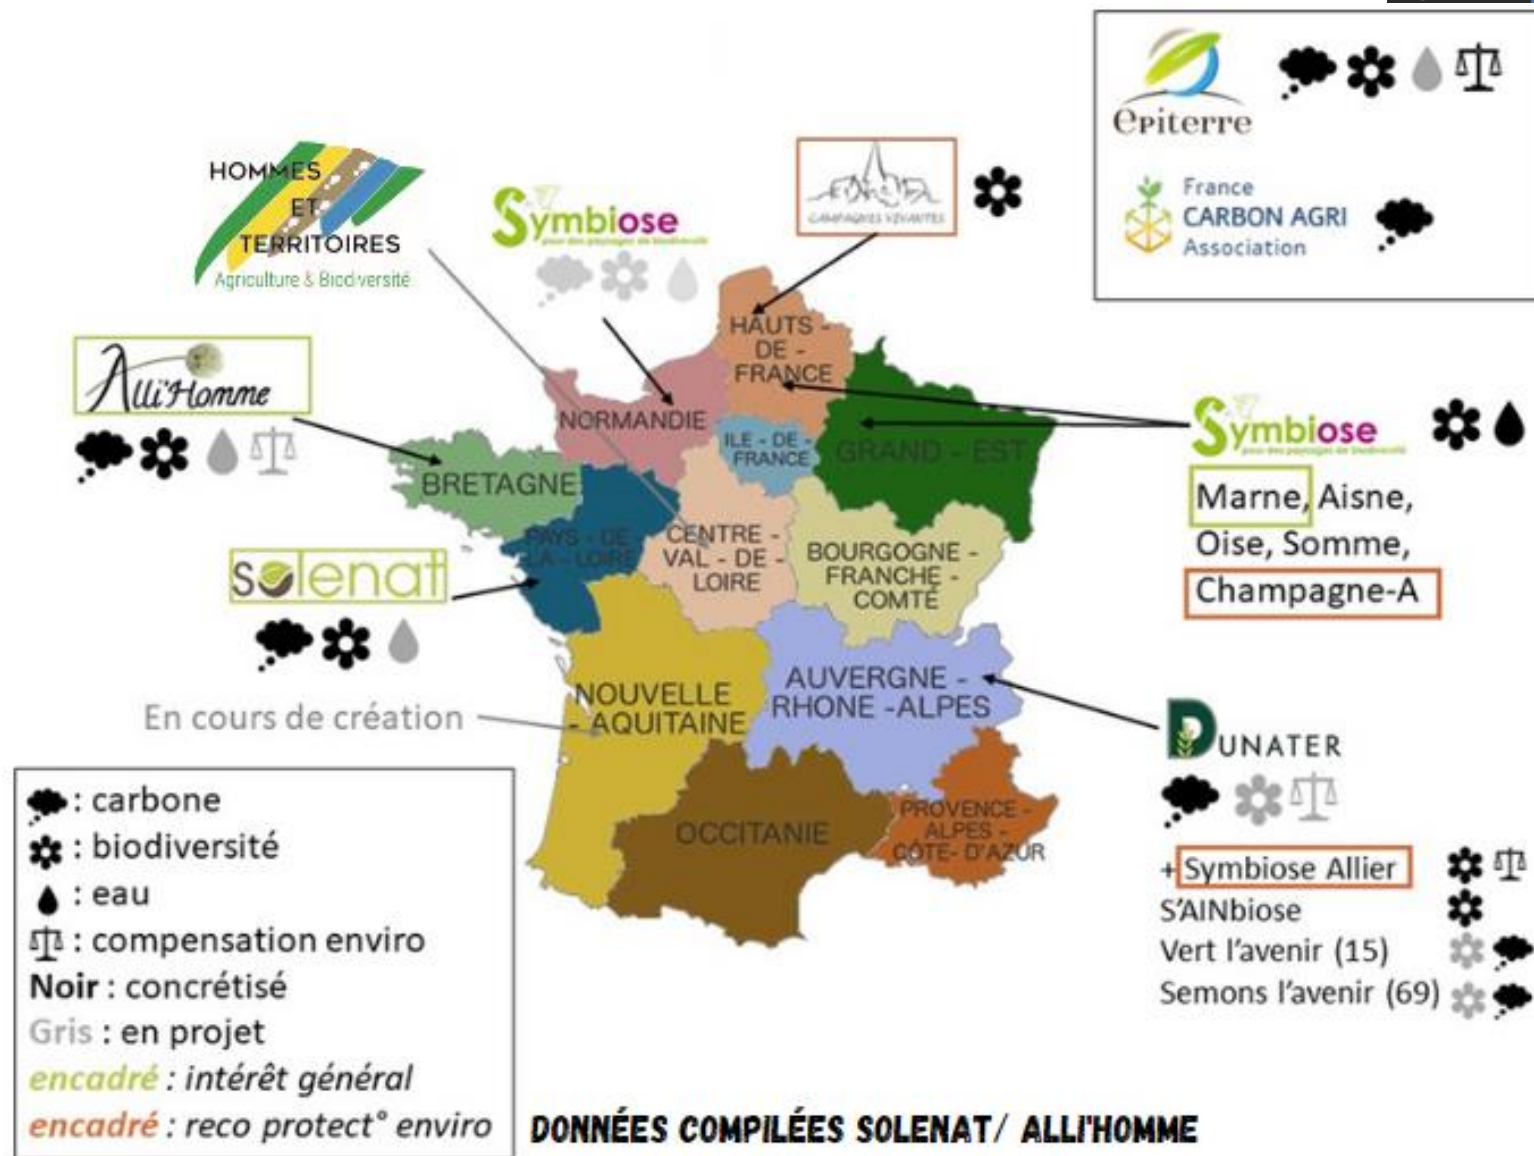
Epiterre

France
CARBON AGRI
Association

HOMMES
ET
TERRITOIRES
Agriculture & Biodiversité

Symbiose
pour des paysages de biodiversité

CAMPAGNES VIVANTES

Alli'Homme

HAUTS - DE - FRANCE
NORMANDIE
ILE - DE - FRANCE
GRAND - EST
BRETAGNE
PAYS - DE - LA - LOIRE
CENTRE - VAL - DE - LOIRE
BOURGOGNE - FRANCHE - COMTÉ
NOUVELLE - AQUITAINE
AUVERGNE - RHONE -ALPES
OCCITANIE
PROVENCE - ALPES - CÔTE- D'AZUR

Symbiose
pour des paysages de biodiversité
Marne, Aisne, Oise, Somme, Champagne-A

solenat

En cours de création

DUNATER
+ Symbiose Allier
S'AINbiose
Vert l'avenir (15)
Semons l'avenir (69)

: carbone
: biodiversité
: eau
: compensation enviro
Noir : concrétisé
Gris : en projet
encadré : intérêt général
encadré : reco protect° enviro

DONNÉES COMPILÉES SOLENAT/ ALLI'HOMME